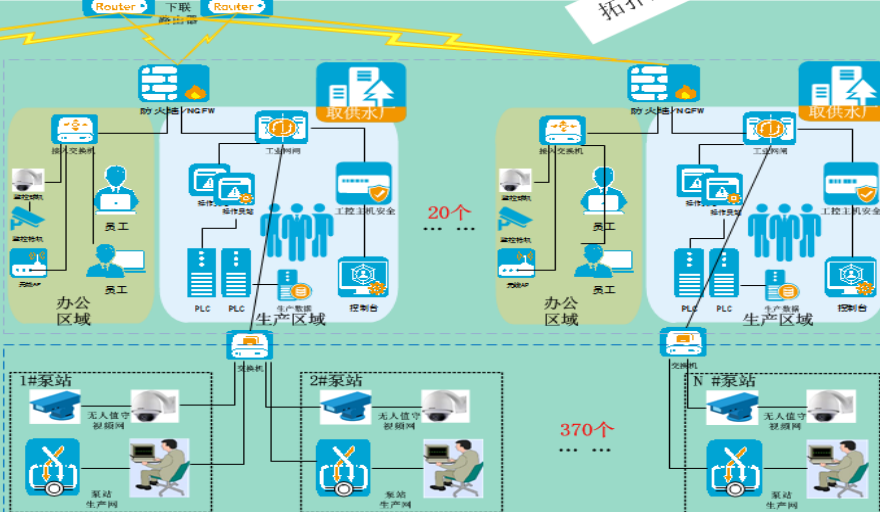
Router
下联
Router
拓扑
防火墙/NGFW
取供水厂
接入交换机
工业网闸
监控摄像机
员工
操作员站
工控主机安全
20个
监控摄像机
无线AP
员工
PLC
PLC
生产数据
控制台
办公区域
生产区域
防火墙/NGFW
取供水厂
接入交换机
工业网闸
监控摄像机
员工
操作员站
工控主机安全
监控摄像机
无线AP
员工
PLC
PLC
生产数据
控制台
办公区域
生产区域
交换机
交换机
1#泵站
无人值守视频网
泵站生产网
2#泵站
无人值守视频网
泵站生产网
370个
N #泵站
无人值守视频网
泵站生产网